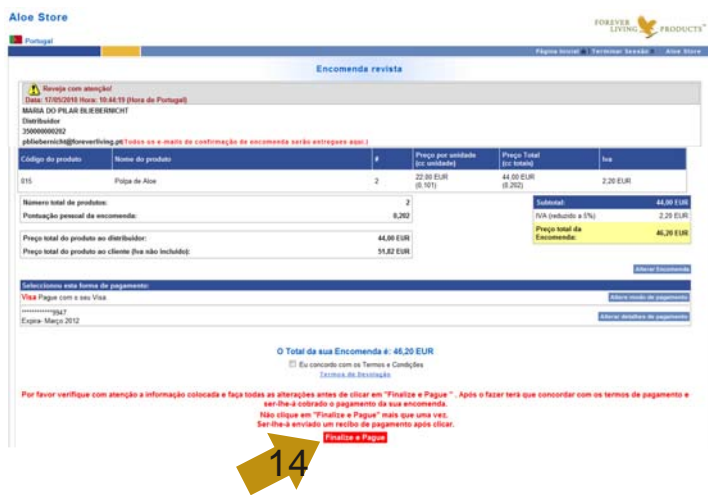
Aloe Store

FOREVER LIVING PRODUCTS™

Portugal

Página Inicial | Terminar Sessão | Aloe Store

Encomenda revista

Reveja com atenção!
Data: 17/05/2010 Hora: 10:44:19 (Hora de Portugal)
MARIA DO PILAR BLIEBERNICHT
Distribuidor
350000000292
pbliebernicht@foreverliving.pt Todos os e-mails de confirmação de encomenda serão entregues aqui.)

| Código do produto | Nome do produto | # | Preço por unidade (cc unidade) | Preço Total (cc totais) | Iva |
|---|---|---|---|---|---|
| 015 | Polpa de Aloe | 2 | 22,00 EUR (0,101) | 44,00 EUR (0,202) | 2,20 EUR |

| Número total de produtos: | 2 |
|---|---|
| Pontuação pessoal da encomenda: | 0,202 |

| Preço total do produto ao distribuidor: | 44,00 EUR |
|---|---|
| Preço total do produto ao cliente (Iva não incluído): | 51,82 EUR |

| Subtotal: | 44,00 EUR |
|---|---|
| IVA (reduzido a 5%) | 2,20 EUR |
| Preço total da Encomenda: | 46,20 EUR |

Alterar Encomenda

Seleccionou esta forma de pagamento:
Visa Pague com o seu Visa
Alterar modo de pagamento
************3947
Expira- Março 2012
Alterar detalhes de pagamento

O Total da sua Encomenda é: 46,20 EUR

Eu concordo com os Termos e Condições
Termos de Devolução

Por favor verifique com atenção a informação colocada e faça todas as alterações antes de clicar em "Finalize e Pague" . Após o fazer terá que concordar com os termos de pagamento e ser-lhe-á cobrado o pagamento da sua encomenda.
Não clique em "Finalize e Pague" mais que uma vez.
Ser-lhe-á enviado um recibo de pagamento após clicar.

Finalize e Pague

14